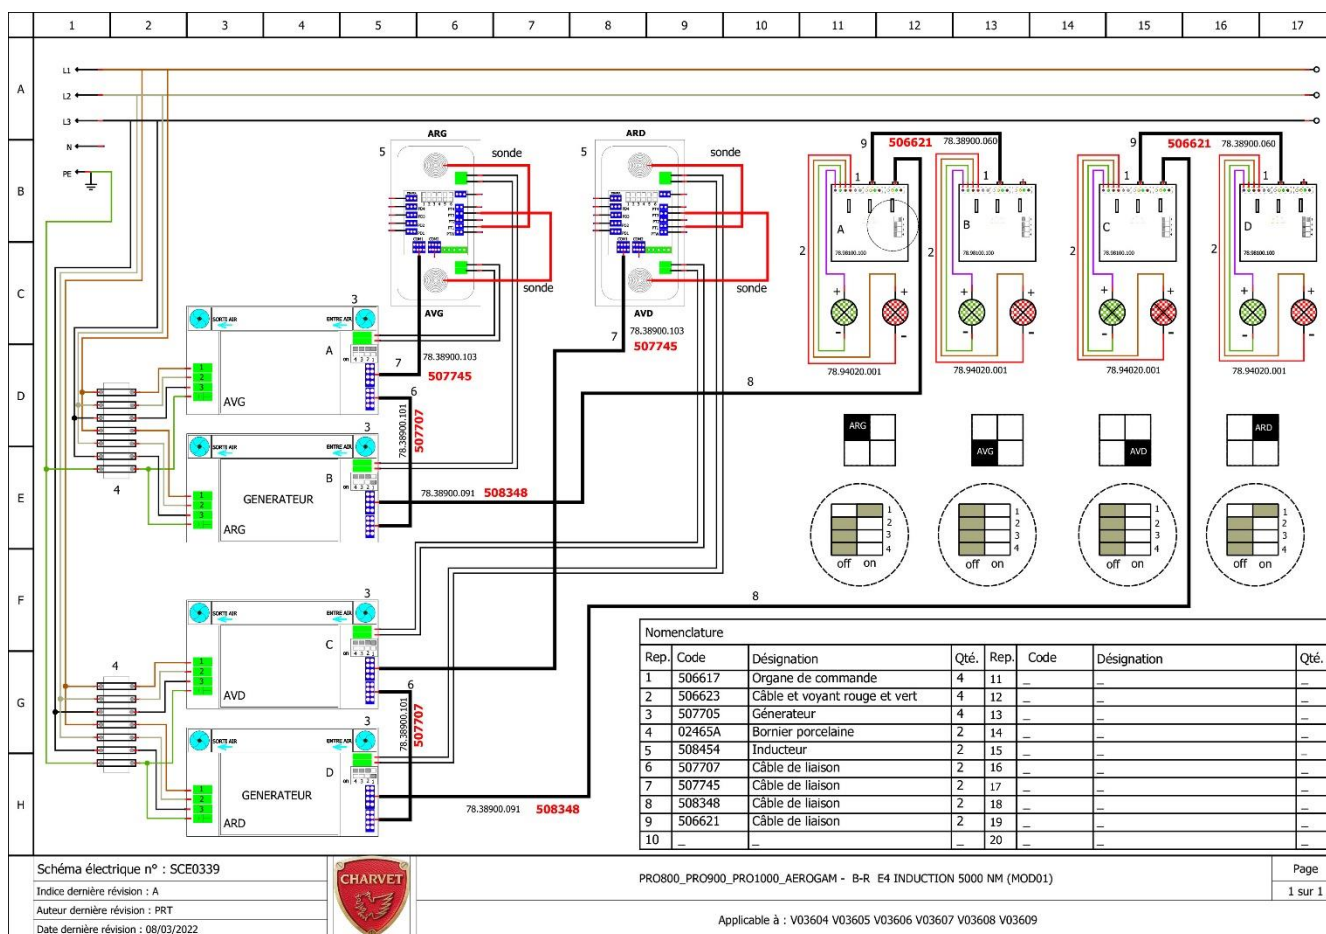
1 2 3 4 5 6 7 8 9 10 11 12 13 14 15 16 17

A B C D E F G H

L1
L2
L3
N
PE

ARG
5
sonde
sonde
AVG

ARD
5
sonde
sonde
AVD

9
506621
78.38900.060
1
A
2
78.94020.001

2
1
B
78.94020.001

9
506621
78.38900.060
1
C
2
78.94020.001

2
1
D
78.94020.001

ARG
AVG
AVD
ARD

1 2 3 4
off on
off on
off on
off on

3
SORTIE AIR
ENTRE AIR
A
AVG
7
78.38900.103
507745
6
78.38900.101
507707

3
B
GENERATEUR
ARG
78.38900.091
508348

7
78.38900.103
507745
8

4

3
C
AVD
6
78.38900.101
507707

3
D
GENERATEUR
ARD
78.38900.091
508348

4
8

Nomenclature

| Rep. | Code | Désignation | Qté. | Rep. | Code | Désignation | Qté. |
|---|---|---|---|---|---|---|---|
| 1 | 506617 | Organe de commande | 4 | 11 | _ | _ | _ |
| 2 | 506623 | Câble et voyant rouge et vert | 4 | 12 | _ | _ | _ |
| 3 | 507705 | Générateur | 4 | 13 | _ | _ | _ |
| 4 | 02465A | Bornier porcelaine | 2 | 14 | _ | _ | _ |
| 5 | 508454 | Inducteur | 2 | 15 | _ | _ | _ |
| 6 | 507707 | Câble de liaison | 2 | 16 | _ | _ | _ |
| 7 | 507745 | Câble de liaison | 2 | 17 | _ | _ | _ |
| 8 | 508348 | Câble de liaison | 2 | 18 | _ | _ | _ |
| 9 | 506621 | Câble de liaison | 2 | 19 | _ | _ | _ |
| 10 | _ | _ | _ | 20 | _ | _ | _ |

Schéma électrique n° : SCE0339
Indice dernière révision : A
Auteur dernière révision : PRT
Date dernière révision : 08/03/2022
CHARVET
PRO800_PRO900_PRO1000_AEROGAM - B-R E4 INDUCTION 5000 NM (MOD01)
Applicable à : V03604 V03605 V03606 V03607 V03608 V03609
Page
1 sur 1